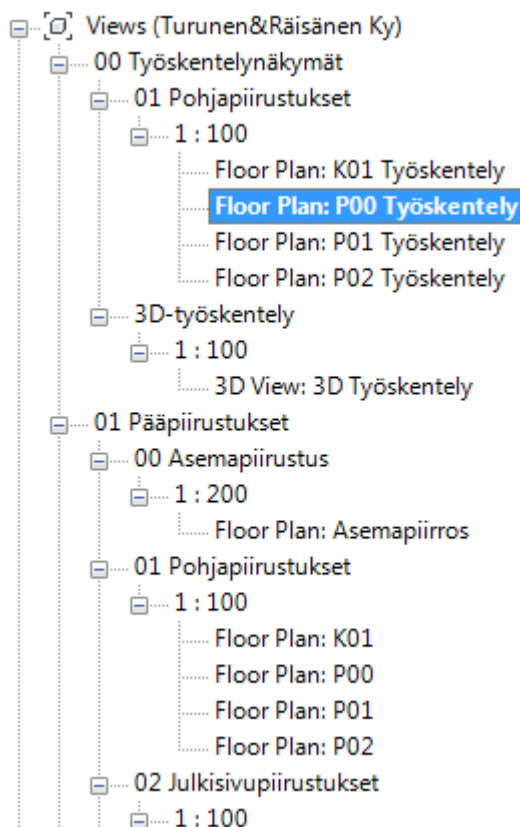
Views (Turunen&Räisänen Ky)
00 Työskentelynäkymät
01 Pohjapiirustukset
1 : 100
Floor Plan: K01 Työskentely
Floor Plan: P00 Työskentely
Floor Plan: P01 Työskentely
Floor Plan: P02 Työskentely
3D-työskentely
1 : 100
3D View: 3D Työskentely
01 Pääpiirustukset
00 Asemapiirustus
1 : 200
Floor Plan: Asemapiirros
01 Pohjapiirustukset
1 : 100
Floor Plan: K01
Floor Plan: P00
Floor Plan: P01
Floor Plan: P02
02 Julkisivupiirustukset
1 : 100